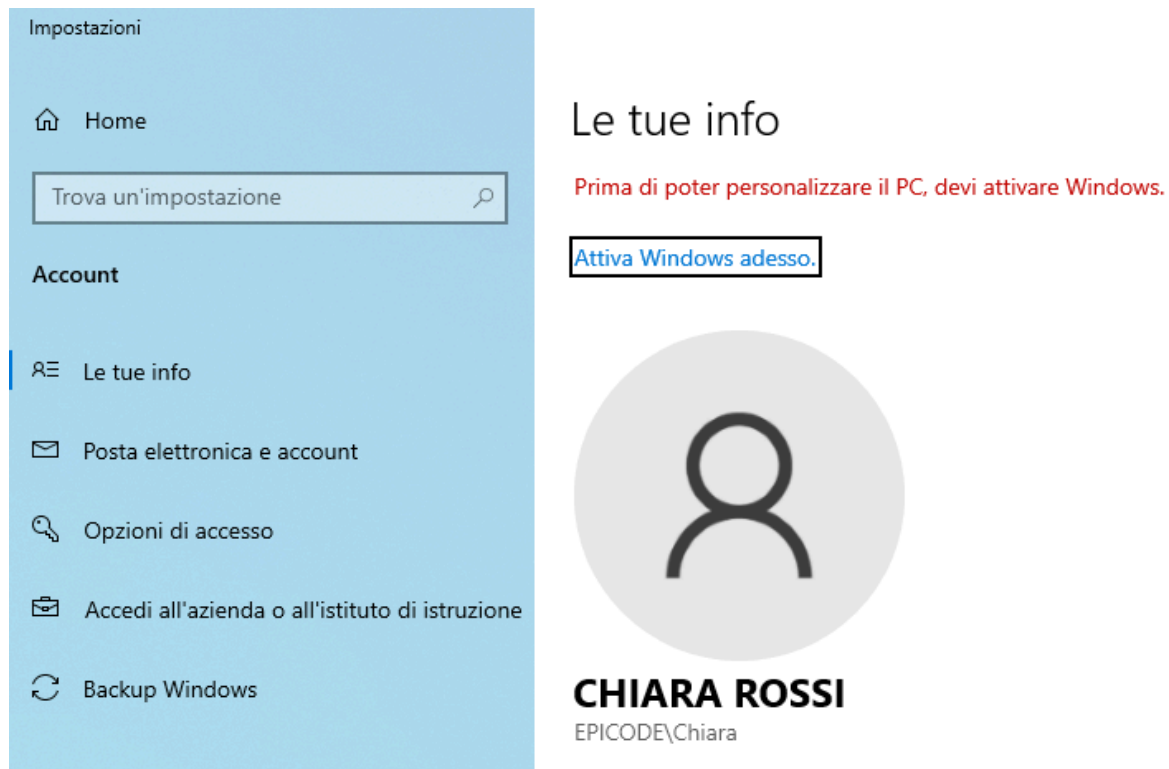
Impostazioni

Home

Trova un'impostazione

Account

Le tue info

Posta elettronica e account

Opzioni di accesso

Accedi all'azienda o all'istituto di istruzione

Backup Windows

Le tue info

Prima di poter personalizzare il PC, devi attivare Windows.

Attiva Windows adesso.

CHIARA ROSSI

EPICODE\Chiara